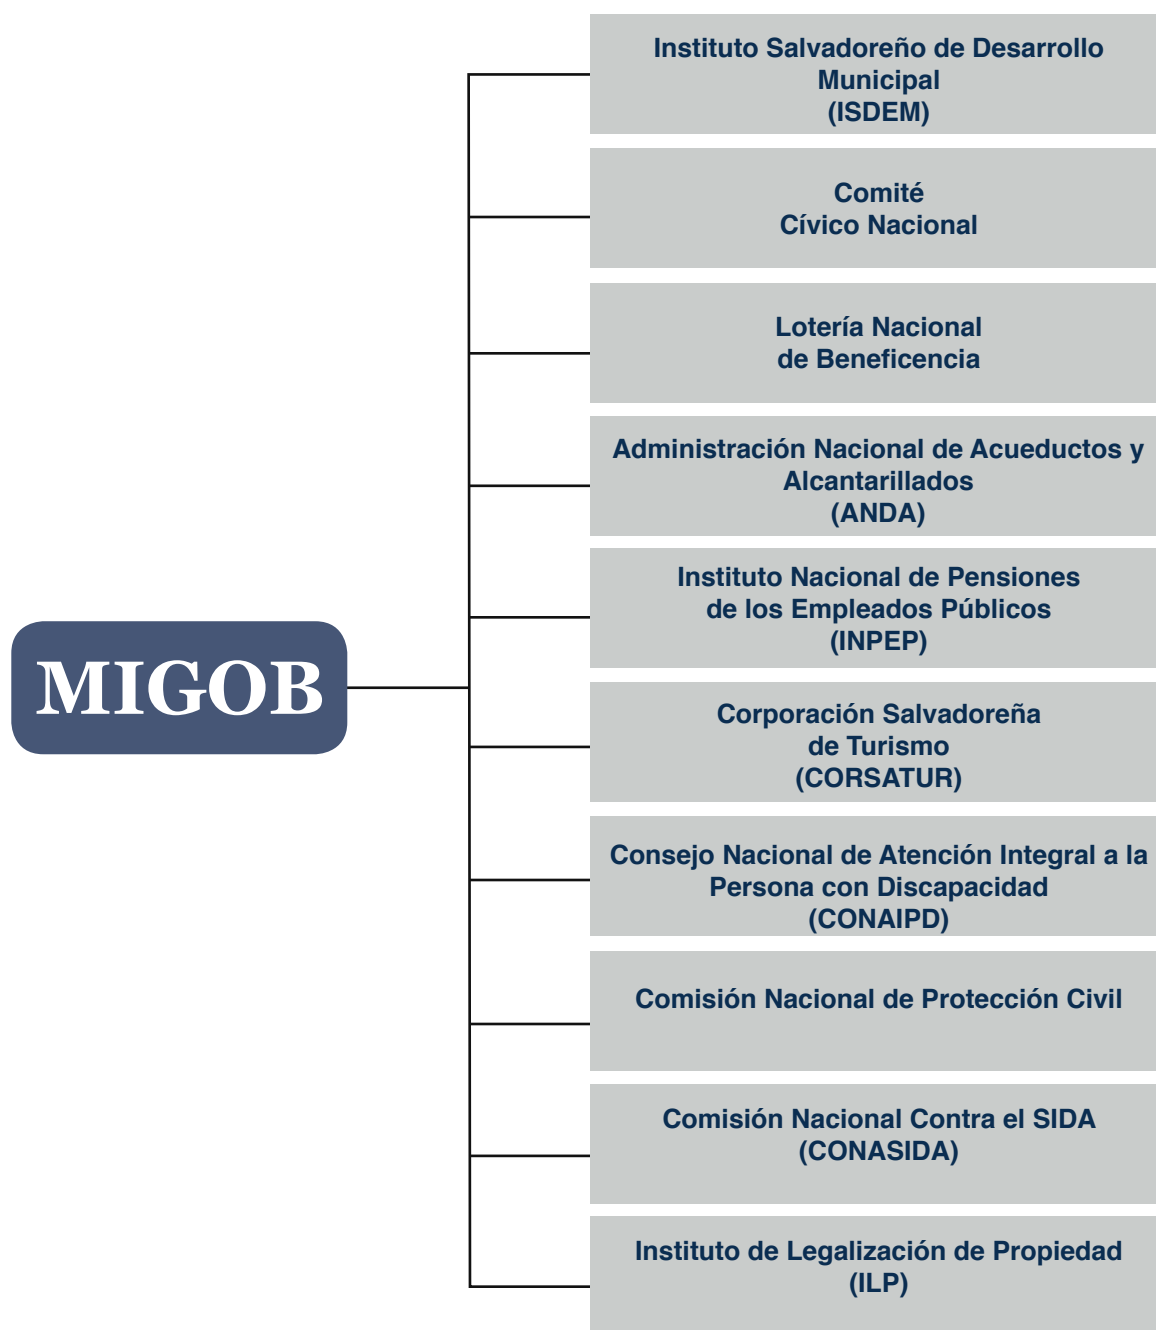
MIGOB

Instituto Salvadoreño de Desarrollo Municipal
(ISDEM)

Comité
Cívico Nacional

Lotería Nacional
de Beneficencia

Administración Nacional de Acueductos y Alcantarillados
(ANDA)

Instituto Nacional de Pensiones
de los Empleados Públicos
(INPEP)

Corporación Salvadoreña
de Turismo
(CORSATUR)

Consejo Nacional de Atención Integral a la Persona con Discapacidad
(CONAIPD)

Comisión Nacional de Protección Civil

Comisión Nacional Contra el SIDA
(CONASIDA)

Instituto de Legalización de Propiedad
(ILP)